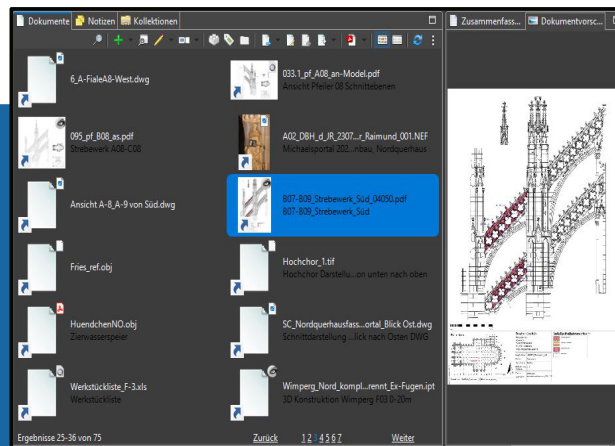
Dokumente Notizen Kollektionen

Zusammenfass... Dokumentvorsc...

6_A-FialeA8-West.dwg

033.1_pf_A08_an-Model.pdf
Ansicht Pfeiler 08 Schnittebenen

095_pf_B08_as.pdf
Strebewerk A08-C08

A02_DBH_d_JR_2307...r_Raimund_001.NEF
Michaelsportal 202...nbau_Nordquerhaus

Ansicht A-8_A-9 von Süd.dwg

B07-B09_Strebewerk_Süd_04050.pdf
B07-B09_Strebewerk_Süd

Fries_ref.obj

Hochchor_1.tif
Hochchor Darstellu...on unten nach oben

HuendchenNO.obj
Zierwasserspeier

SC_Nordquerhausfass...ortal_Blick Ost.dwg
Schnittdarstellung ...lick nach Osten DWG

Werkstückliste_F-3.xls
Werkstückliste

Wimperg_Nord_kompl...rennt_Ex-Fugen.ipt
3D Konstruktion Wimperg F03 0-20m

Ergebnisse 25-36 von 75 Zurück 1 2 3 4 5 6 7 Weiter